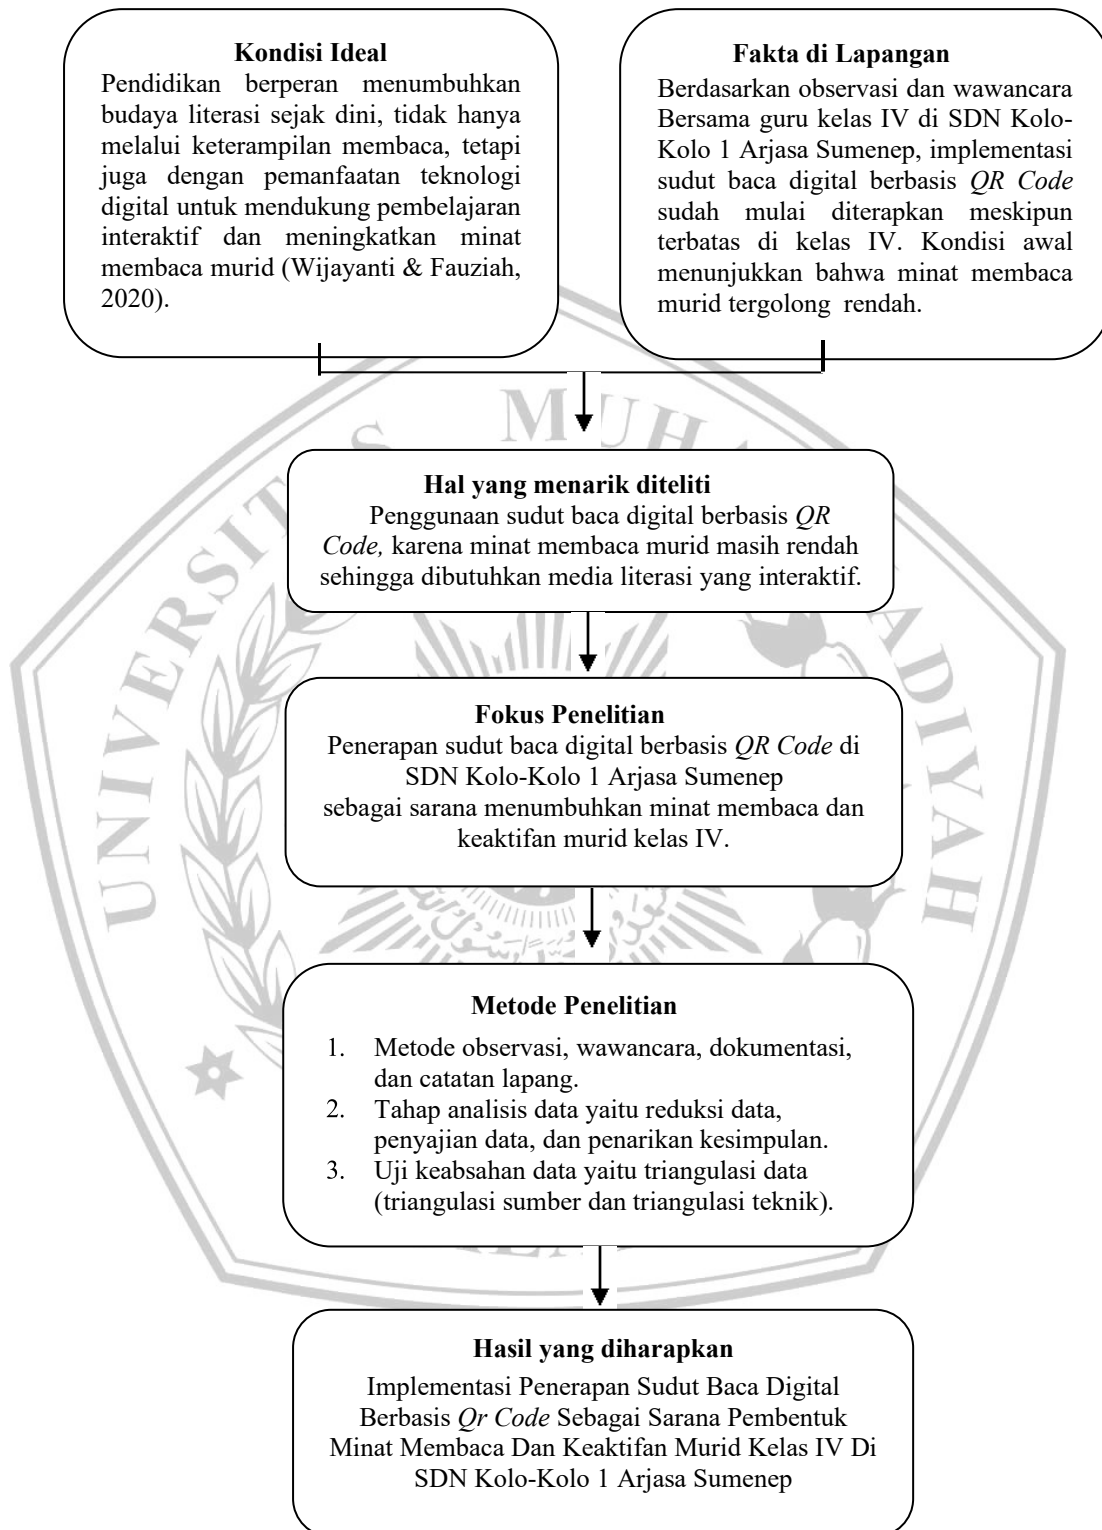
Kondisi Ideal
Pendidikan berperan menumbuhkan budaya literasi sejak dini, tidak hanya melalui keterampilan membaca, tetapi juga dengan pemanfaatan teknologi digital untuk mendukung pembelajaran interaktif dan meningkatkan minat membaca murid (Wijayanti & Fauziah, 2020).

Fakta di Lapangan
Berdasarkan observasi dan wawancara Bersama guru kelas IV di SDN Kolo-Kolo 1 Arjasa Sumenep, implementasi sudut baca digital berbasis QR Code sudah mulai diterapkan meskipun terbatas di kelas IV. Kondisi awal menunjukkan bahwa minat membaca murid tergolong rendah.

Hal yang menarik diteliti
Penggunaan sudut baca digital berbasis QR Code, karena minat membaca murid masih rendah sehingga dibutuhkan media literasi yang interaktif.

Fokus Penelitian
Penerapan sudut baca digital berbasis QR Code di SDN Kolo-Kolo 1 Arjasa Sumenep sebagai sarana menumbuhkan minat membaca dan keaktifan murid kelas IV.

Metode Penelitian
1. Metode observasi, wawancara, dokumentasi, dan catatan lapang.
2. Tahap analisis data yaitu reduksi data, penyajian data, dan penarikan kesimpulan.
3. Uji keabsahan data yaitu triangulasi data (triangulasi sumber dan triangulasi teknik).

Hasil yang diharapkan
Implementasi Penerapan Sudut Baca Digital Berbasis Qr Code Sebagai Sarana Pembentuk Minat Membaca Dan Keaktifan Murid Kelas IV Di SDN Kolo-Kolo 1 Arjasa Sumenep